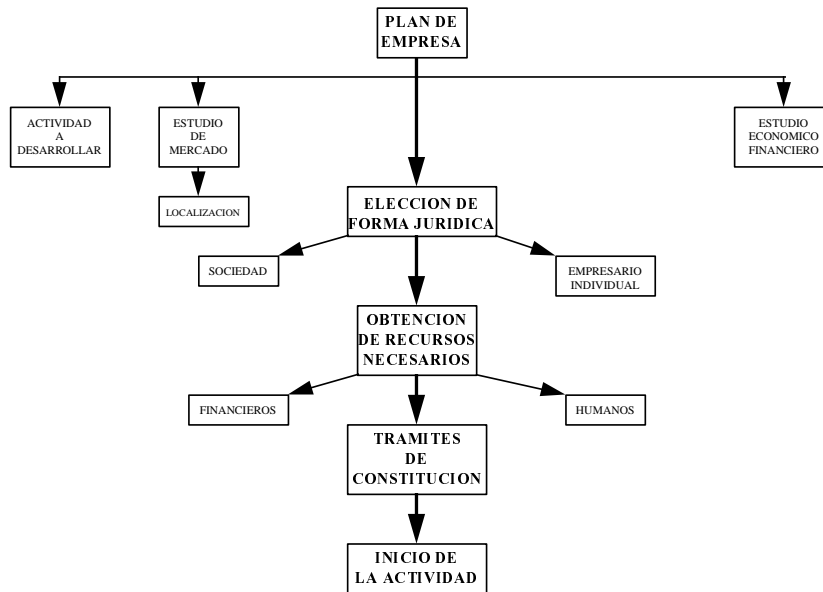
PLAN DE EMPRESA

ACTIVIDAD A DESARROLLAR

ESTUDIO DE MERCADO

LOCALIZACION

ESTUDIO ECONOMICO FINANCIERO

ELECCION DE FORMA JURIDICA

SOCIEDAD

EMPRESARIO INDIVIDUAL

OBTENCION DE RECURSOS NECESARIOS

FINANCIEROS

HUMANOS

TRAMITES DE CONSTITUCION

INICIO DE LA ACTIVIDAD